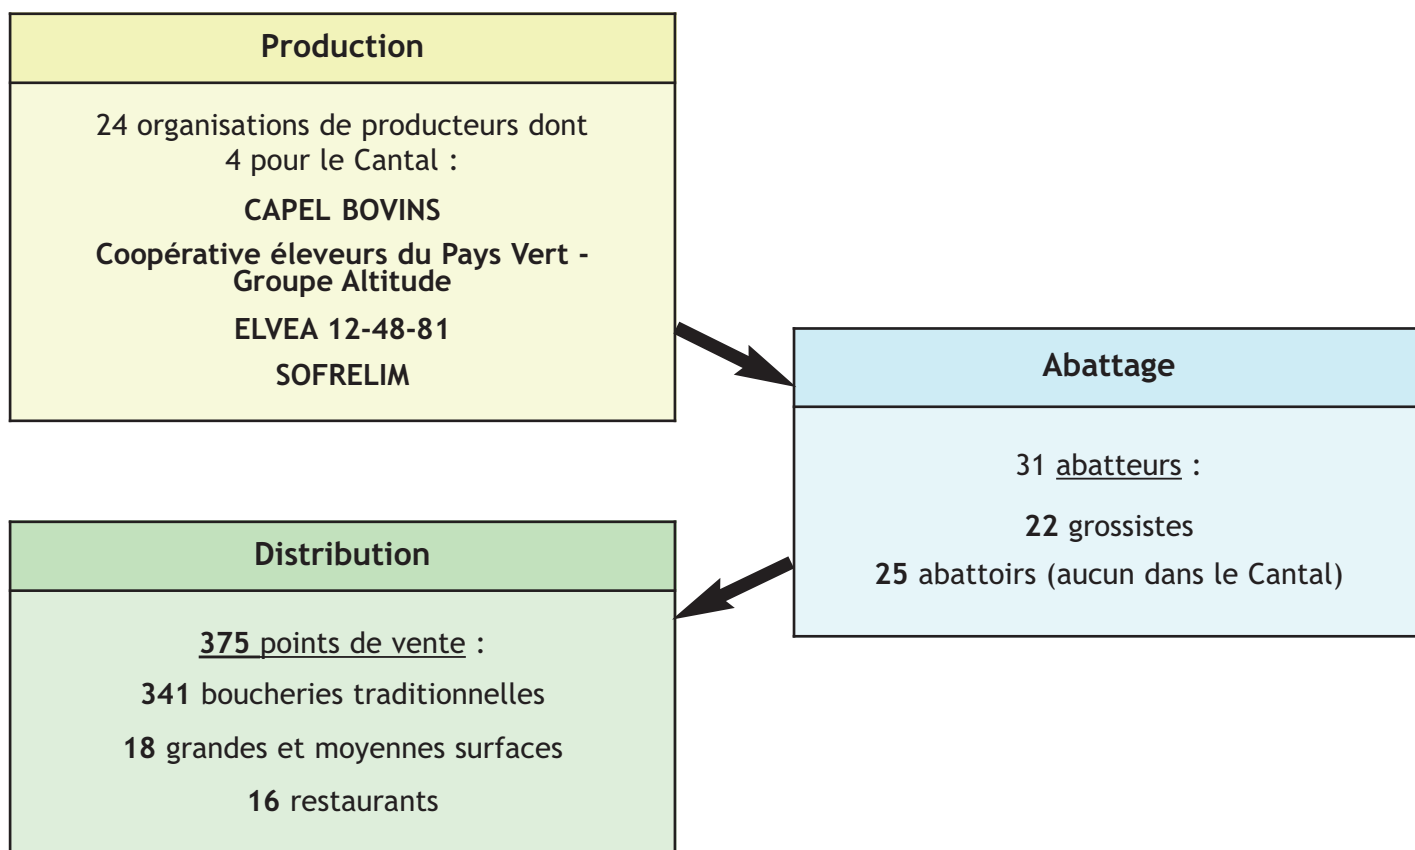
Production

24 organisations de producteurs dont 4 pour le Cantal :

CAPEL BOVINS

Coopérative éleveurs du Pays Vert - Groupe Altitude

ELVEA 12-48-81

SOFRELIM

Abattage

31 abatteurs :

22 grossistes

25 abattoirs (aucun dans le Cantal)

Distribution

375 points de vente :

341 boucheries traditionnelles

18 grandes et moyennes surfaces

16 restaurants